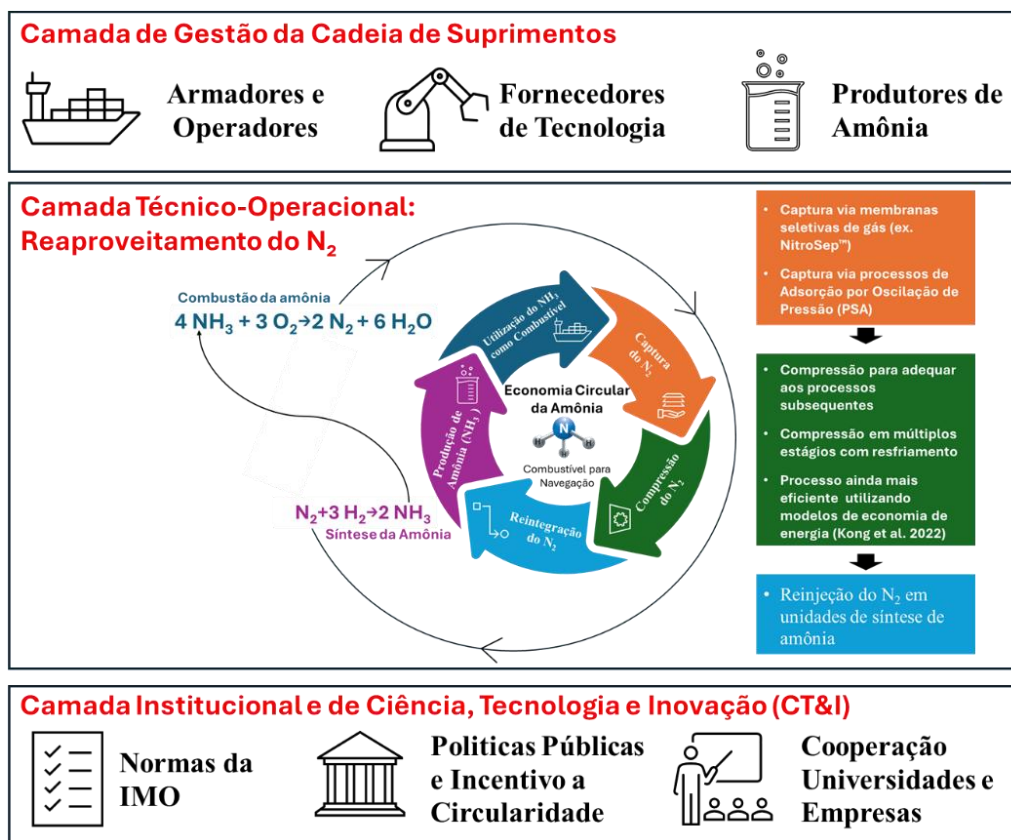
Camada de Gestão da Cadeia de Suprimentos

Armadores e Operadores

Fornecedores de Tecnologia

Produtores de Amônia

Camada Técnico-Operacional: Reaproveitamento do $N_2$

Combustão da amônia
$4\ NH_3 + 3\ O_2 \rightarrow 2\ N_2 + 6\ H_2O$

Utilização do $NH_3$ como Combustível

Captura do $N_2$

Compressão do $N_2$

Reintegração do $N_2$

Produção de Amônia ($NH_3$)

Economia Circular da Amônia

Combustível para Navegação

$N_2 + 3\ H_2 \rightarrow 2\ NH_3$
Síntese da Amônia

• Captura via membranas seletivas de gás (ex. NitroSep™)
• Captura via processos de Adsorção por Oscilação de Pressão (PSA)

• Compressão para adequar aos processos subsequentes
• Compressão em múltiplos estágios com resfriamento
• Processo ainda mais eficiente utilizando modelos de economia de energia (Kong et al. 2022)

• Reinjeção do $N_2$ em unidades de síntese de amônia

Camada Institucional e de Ciência, Tecnologia e Inovação (CT&I)

Normas da IMO

Politicas Públicas e Incentivo a Circularidade

Cooperação Universidades e Empresas